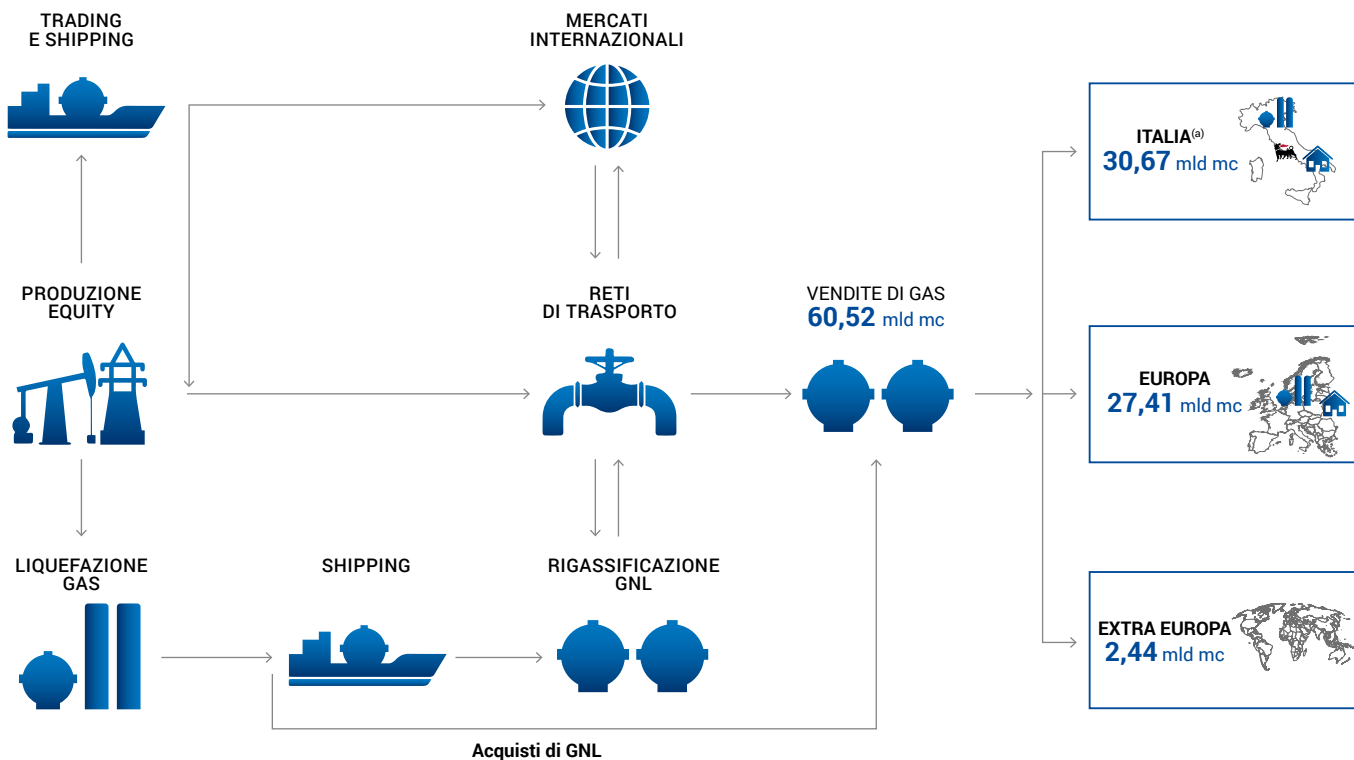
TRADING E SHIPPING

MERCATI INTERNAZIONALI

ITALIA$^{(a)}$
30,67 mld mc

PRODUZIONE EQUITY

RETI DI TRASPORTO

VENDITE DI GAS
60,52 mld mc

EUROPA
27,41 mld mc

LIQUEFAZIONE GAS

SHIPPING

RIGASSIFICAZIONE GNL

EXTRA EUROPA
2,44 mld mc

Acquisti di GNL